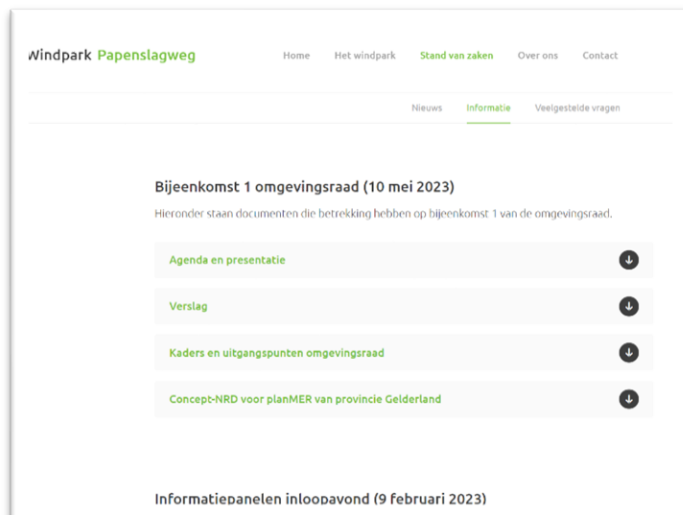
Windpark Papenslagweg

Home Het windpark Stand van zaken Over ons Contact

Nieuws Informatie Veelgestelde vragen

Bijeenkomst 1 omgevingsraad (10 mei 2023)

Hieronder staan documenten die betrekking hebben op bijeenkomst 1 van de omgevingsraad.

Agenda en presentatie

Verslag

Kaders en uitgangspunten omgevingsraad

Concept-NRD voor planMER van provincie Gelderland

Informatiepanelen inloopavond (9 februari 2023)